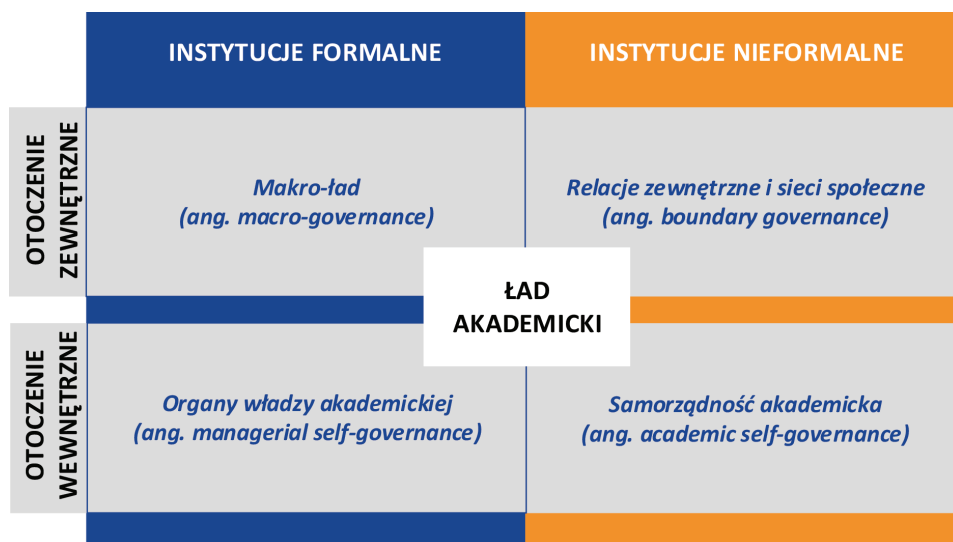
INSTYTUCJE FORMALNE

INSTYTUCJE NIEFORMALNE

OTOCZENIE ZEWNĘTRZNE

Makro-ład
(ang. macro-governance)

Relacje zewnętrzne i sieci społeczne
(ang. boundary governance)

ŁAD AKADEMICKI

OTOCZENIE WEWNĘTRZNE

Organy władzy akademickiej
(ang. managerial self-governance)

Samorządność akademicka
(ang. academic self-governance)